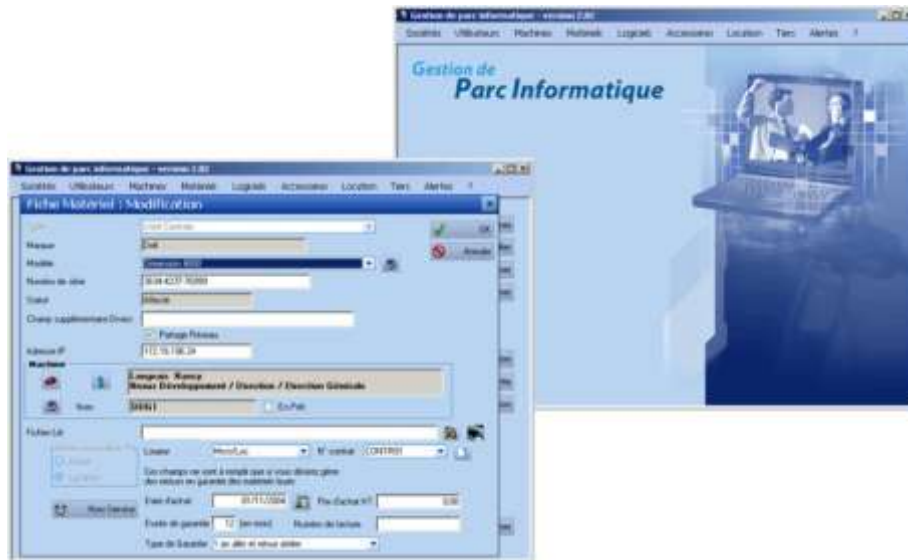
Gestion de parc informatique - version 2.82
Sociétés Utilisateurs Machines Matériels Logiciels Accessoires Location Tiers Alertes ?

Gestion de
Parc Informatique

Gestion de parc informatique - version 2.82
Sociétés Utilisateurs Machines Matériels Logiciels Accessoires Location Tiers Alertes ?

Fiche Matériel : Modification

Type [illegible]
Marque Dell
Modèle Dimension 8300
Numéro de série 3E4A-KG37-76069
Statut Affecté
Champ supplémentaire Divers

Partage Réseau
Adresse IP 172.16.136.24
Machine
Compagnie : Nancy
Bureau Développement / Direction / Direction Générale
Nom DIRN3 En Prêt

Fichier Lié
Loueur Micro/Loc N° contrat CONTRAT
Ces champs ne sont à remplir que si vous désirez gérer des retours en garantie des matériels loués.
Date d'achat 01/11/2004 Prix d'achat HT 0,00
Durée de garantie 12 (en mois) Numéro de facture
Type de Garantie 1 an aller et retour atelier

OK
Annuler
Mise Garantie